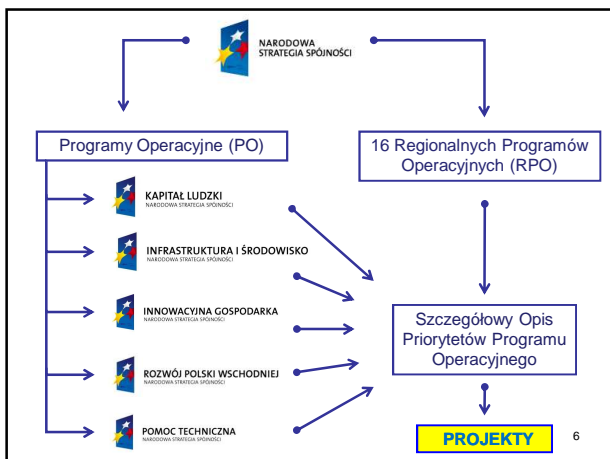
NARODOWA STRATEGIA SPÓJNOŚCI

Programy Operacyjne (PO)

16 Regionalnych Programów Operacyjnych (RPO)

KAPITAŁ LUDZKI
NARODOWA STRATEGIA SPÓJNOŚCI

INFRASTRUKTURA I ŚRODOWISKO
NARODOWA STRATEGIA SPÓJNOŚCI

INNOWACYJNA GOSPODARKA
NARODOWA STRATEGIA SPÓJNOŚCI

ROZWÓJ POLSKI WSCHODNIEJ
NARODOWA STRATEGIA SPÓJNOŚCI

POMOC TECHNICZNA
NARODOWA STRATEGIA SPÓJNOŚCI

Szczegółowy Opis Priorytetów Programu Operacyjnego

PROJEKTY

6